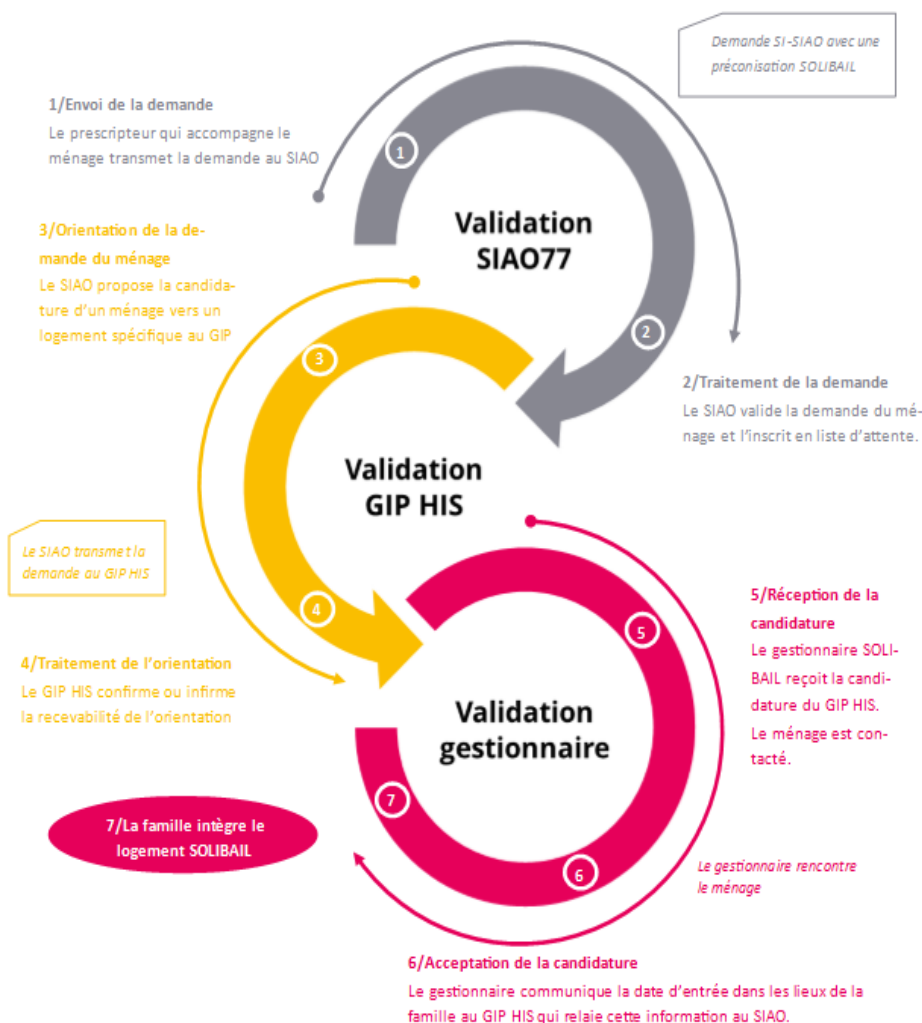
Demande SI-SIAO avec une préconisation SOLIBAIL

1/Envoi de la demande
Le prescripteur qui accompagne le ménage transmet la demande au SIAO

1

Validation SIAO77

3/Orientation de la demande du ménage
Le SIAO propose la candidature d'un ménage vers un logement spécifique au GIP

2

3

2/Traitement de la demande
Le SIAO valide la demande du ménage et l'inscrit en liste d'attente.

Validation GIP HIS

Le SIAO transmet la demande au GIP HIS

4

5

5/Réception de la candidature
Le gestionnaire SOLIBAIL reçoit la candidature du GIP HIS.
Le ménage est contacté.

4/Traitement de l'orientation
Le GIP HIS confirme ou infirme la recevabilité de l'orientation

Validation gestionnaire

7

7/La famille intègre le logement SOLIBAIL

6

Le gestionnaire rencontre le ménage

6/Acceptation de la candidature
Le gestionnaire communique la date d'entrée dans les lieux de la famille au GIP HIS qui relaie cette information au SIAO.